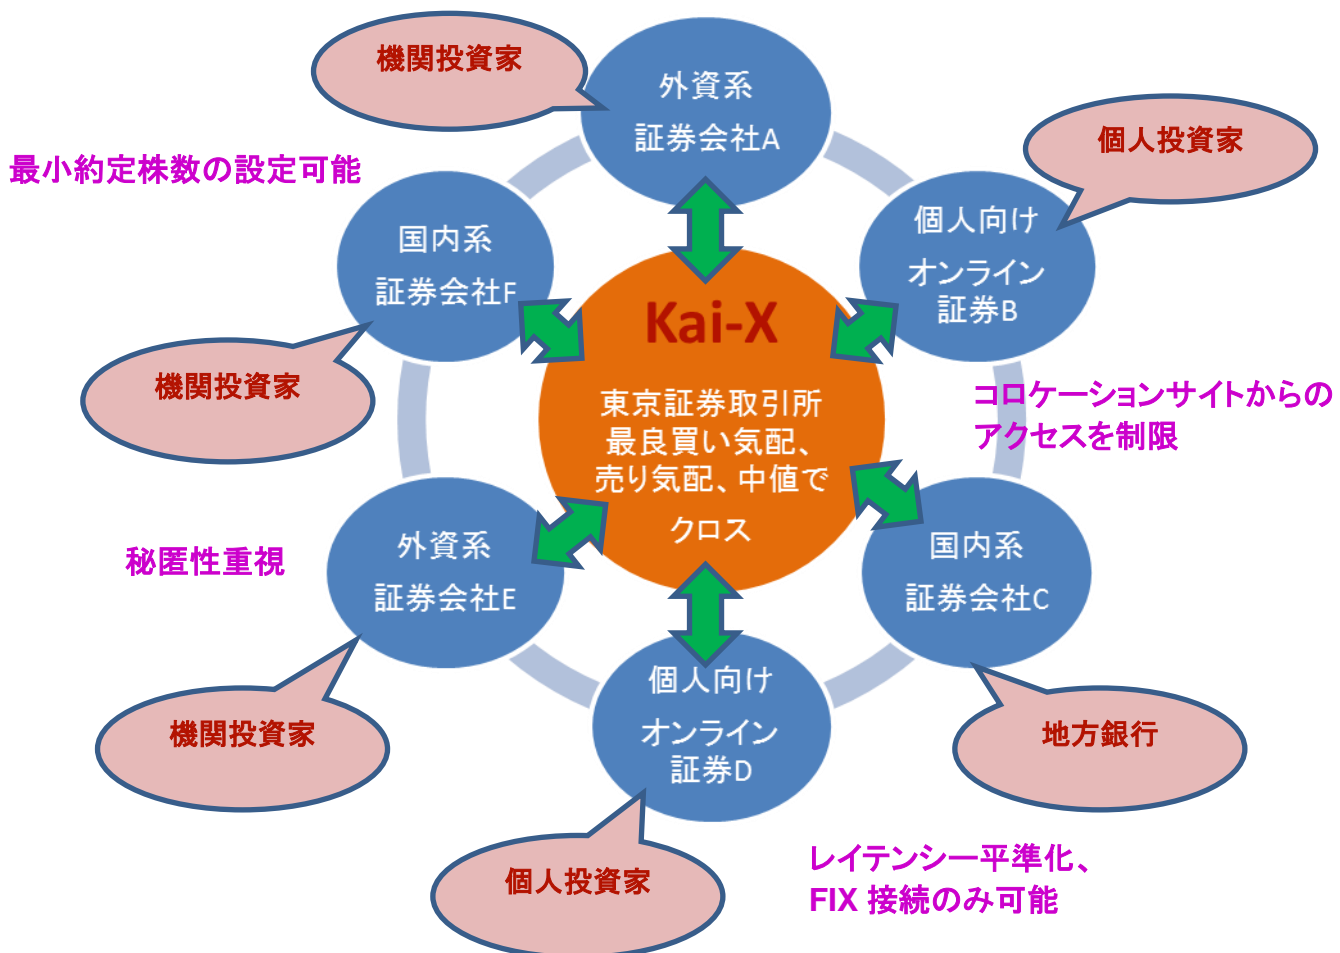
機関投資家

外資系
証券会社A

個人投資家

最小約定株数の設定可能

国内系
証券会社F

個人向け
オンライン
証券B

Kai-X

東京証券取引所
最良買い気配、
売り気配、中値で
クロス

機関投資家

コロケーションサイトからのアクセスを制限

秘匿性重視

外資系
証券会社E

国内系
証券会社C

個人向け
オンライン
証券D

機関投資家

地方銀行

個人投資家

レイテンシー平準化、
FIX 接続のみ可能